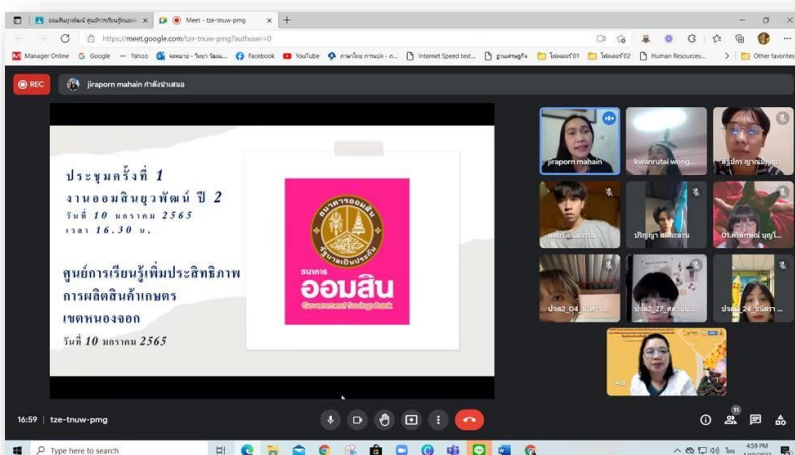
ออมสินยุวพัฒน์ ศูนย์การเรียนรู้เพิ่มประ... × Meet - tze-tnuw-pmg ×

https://meet.google.com/tze-tnuw-pmg?authuser=0

Manager Online Google Yahoo ผลงาน - วิทยา วัฒน... Facebook YouTube ภาษาไทย การแปล - ภ... Internet Speed test... ฐานความรู้กับ โฟลเดอร์01 โฟลเดอร์02 Human Resources... Other favorites

REC jiraporn mahain กำลังนำเสนอ

ประชุมครั้งที่ 1
งานออมสินยุวพัฒน์ ปี 2
วันที่ 10 มกราคม 2565
เวลา 16.30 น.

ศูนย์การเรียนรู้เพิ่มประสิทธิภาพการผลิตสินค้าเกษตร เขตหนองจอก
วันที่ 10 มกราคม 2565

ธนาคารออมสิน
ธนาคาร
ออมสิน
Government Savings Bank

jiraporn mahain
kwanrutai wong...
สุปกร ฤทธ...
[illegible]
ปริญญา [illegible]
01.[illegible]
ปวส2_04_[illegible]
ปวส2_27_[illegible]
ปวส2_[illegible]
คุณ

16:59 | tze-tnuw-pmg

11

Type here to search

4:59 PM